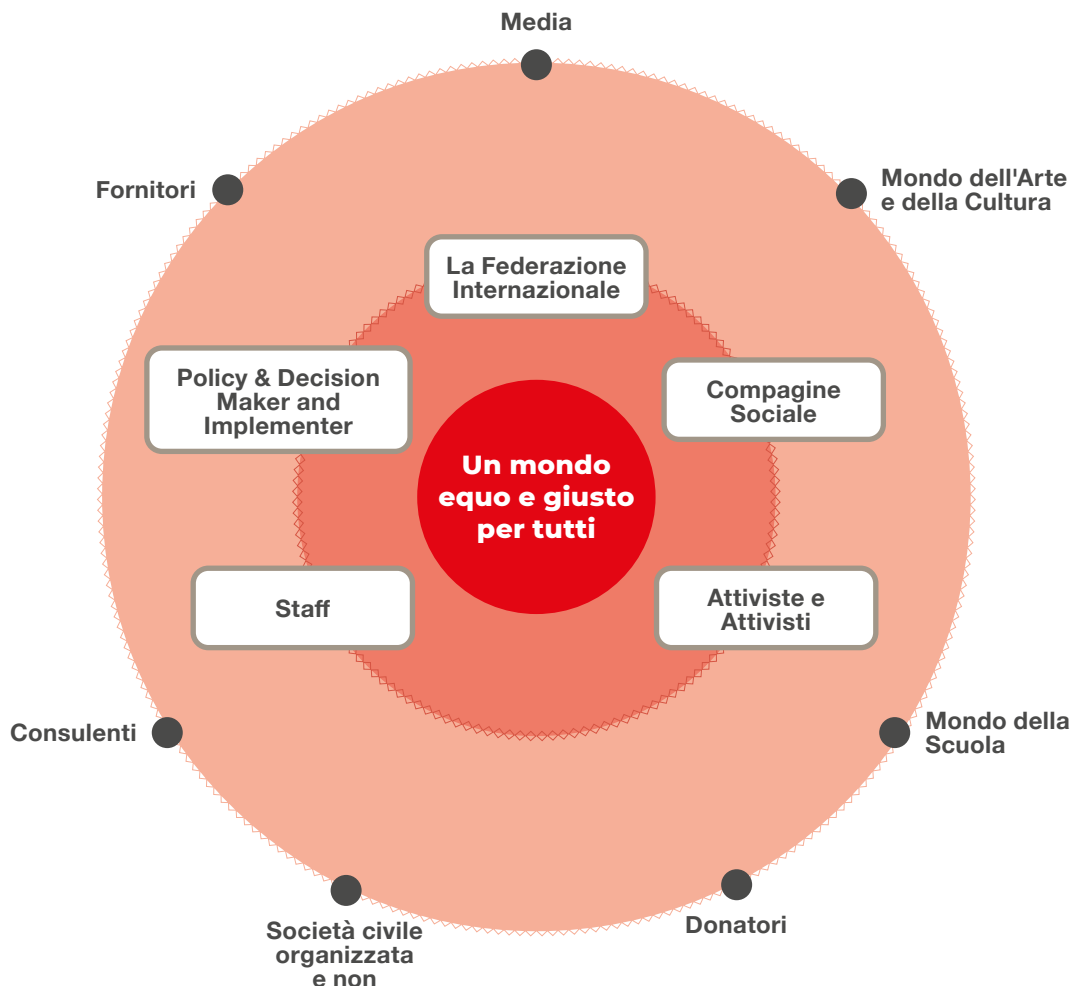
Media

Fornitori

Mondo dell'Arte e della Cultura

La Federazione Internazionale

Policy & Decision Maker and Implementer

Compagine Sociale

Un mondo equo e giusto per tutti

Staff

Attiviste e Attivisti

Consulenti

Mondo della Scuola

Società civile organizzata e non

Donatori